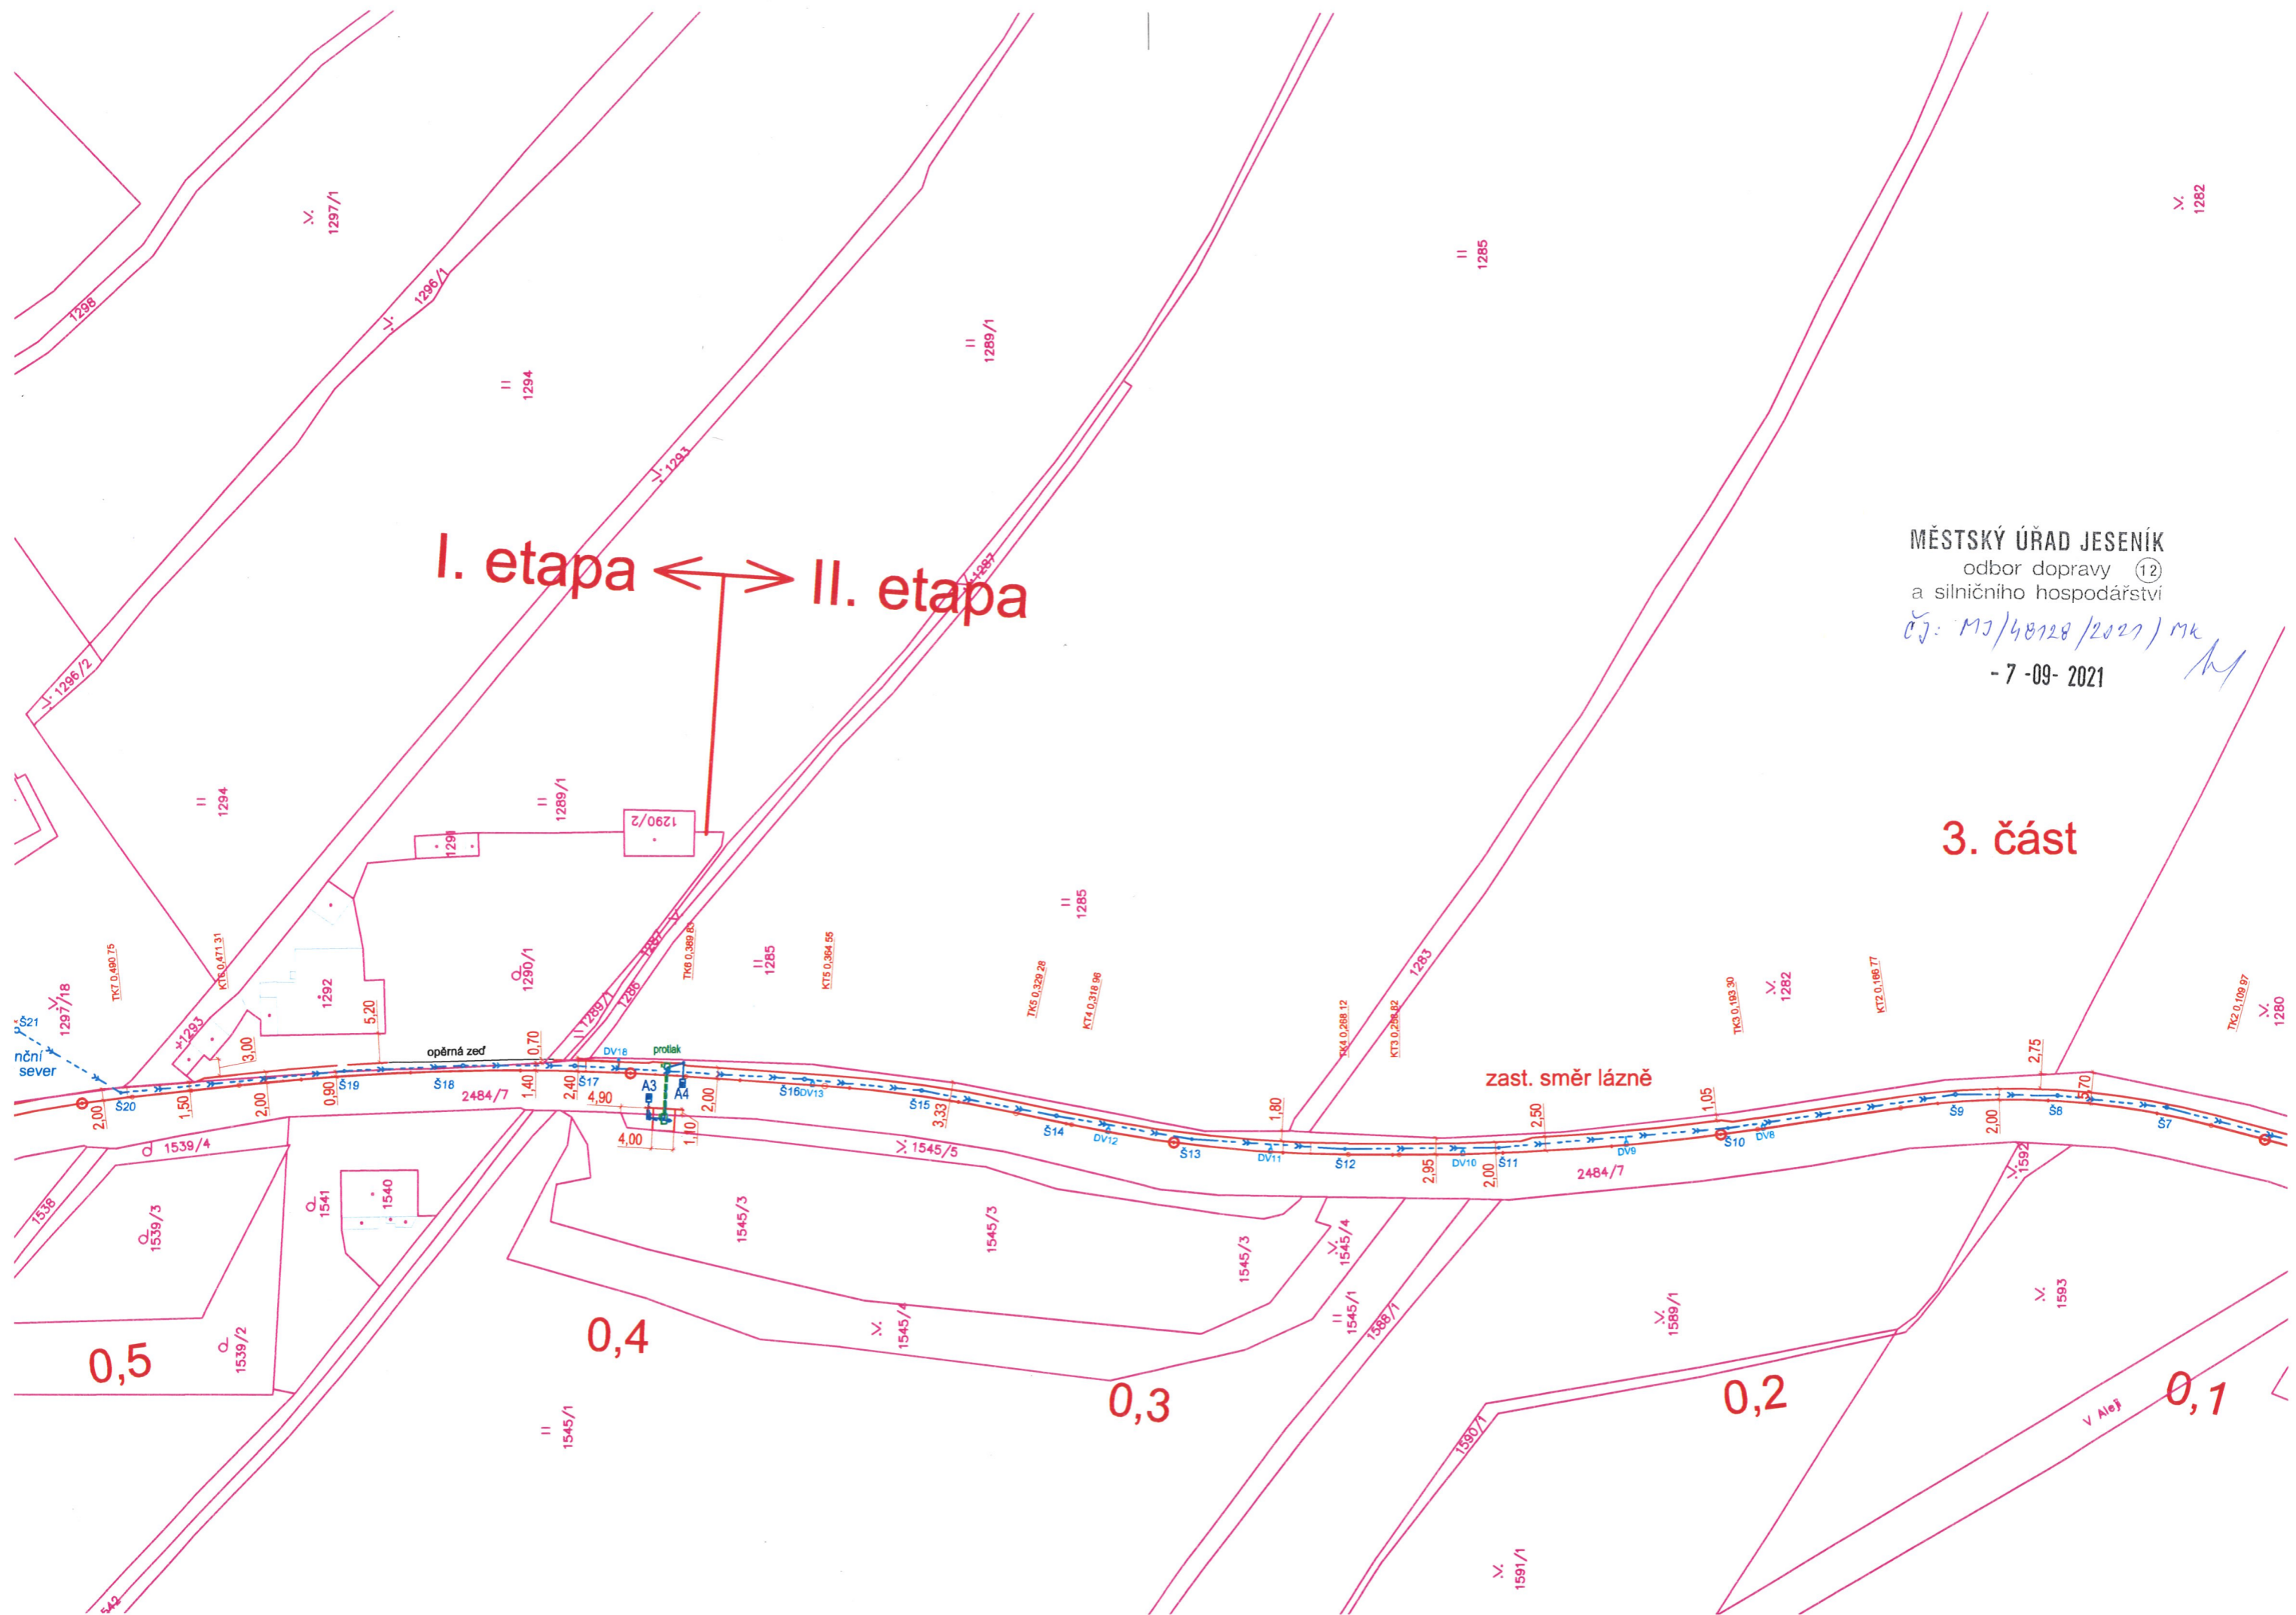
1297/1
1298
1296/1
1294
1289/1
1285
1282
1293
I. etapa
II. etapa
1287
MĚSTSKÝ ÚŘAD JESENÍK
odbor dopravy (12)
a silničního hospodářství
čj: MJ/48128/2021/MK
- 7 -09- 2021
1296/2
1294
1289/1
1290/2
1291
3. část
1285
TK7 0,490 75
KT6 0,471 31
1290/1
1287
TK6 0,389 83
1285
KT5 0,364 55
TK5 0,329 28
KT4 0,318 96
1283
TK4 0,268 12
KT3 0,258 82
TK3 0,193 30
1282
KT2 0,166 77
TK2 0,109 97
1280
Š21
1297/18
1293
1292
5,20
1289/1
1286
nční sever
3,00
opěrná zeď
0,70
DV18
protlak
2,75
zast. směr lázně
Š20
1,50
2,00
0,90
Š19
Š18
2484/7
1,40
2,40
Š17
4,90
A3
A4
2,00
Š16DV13
Š15
3,33
1,80
2,50
1,05
Š9
2,00
Š8
0,70
Š7
2,00
4,00
1,10
Š14
DV12
Š13
DV11
Š12
2,95
DV10
2,00
Š11
DV9
Š10
DV8
1539/4
1545/5
2484/7
1592
1538
1539/3
1541
1540
1545/3
1545/3
1545/3
1545/4
1545/1
1588/1
1589/1
1593
0,5
1539/2
0,4
1545/4
0,3
0,2
0,1
V Aleji
1590/1
1545/1
1591/1
1542